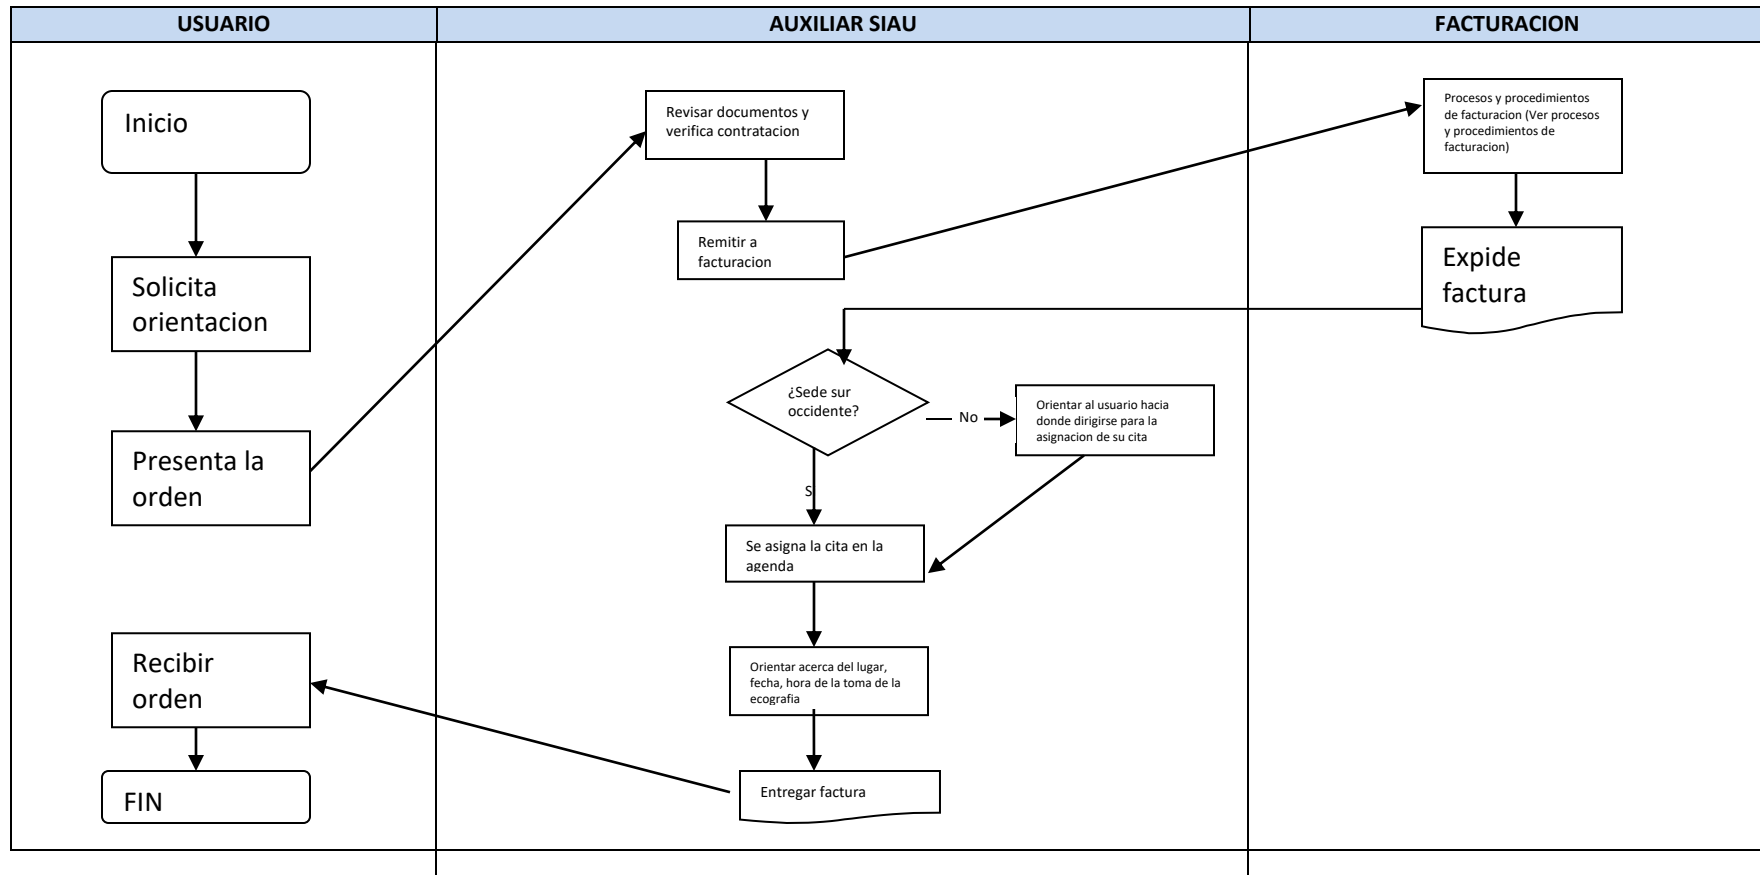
USUARIO

Inicio

Solicita orientacion

Presenta la orden

Recibir orden

FIN

AUXILIAR SIAU

Revisar documentos y verifica contratacion

Remitir a facturacion

¿Sede sur occidente?

No

Orientar al usuario hacia donde dirigirse para la asignacion de su cita

S

Se asigna la cita en la agenda

Orientar acerca del lugar, fecha, hora de la toma de la ecografia

Entregar factura

FACTURACION

Procesos y procedimientos de facturacion (Ver procesos y procedimientos de facturacion)

Expide factura